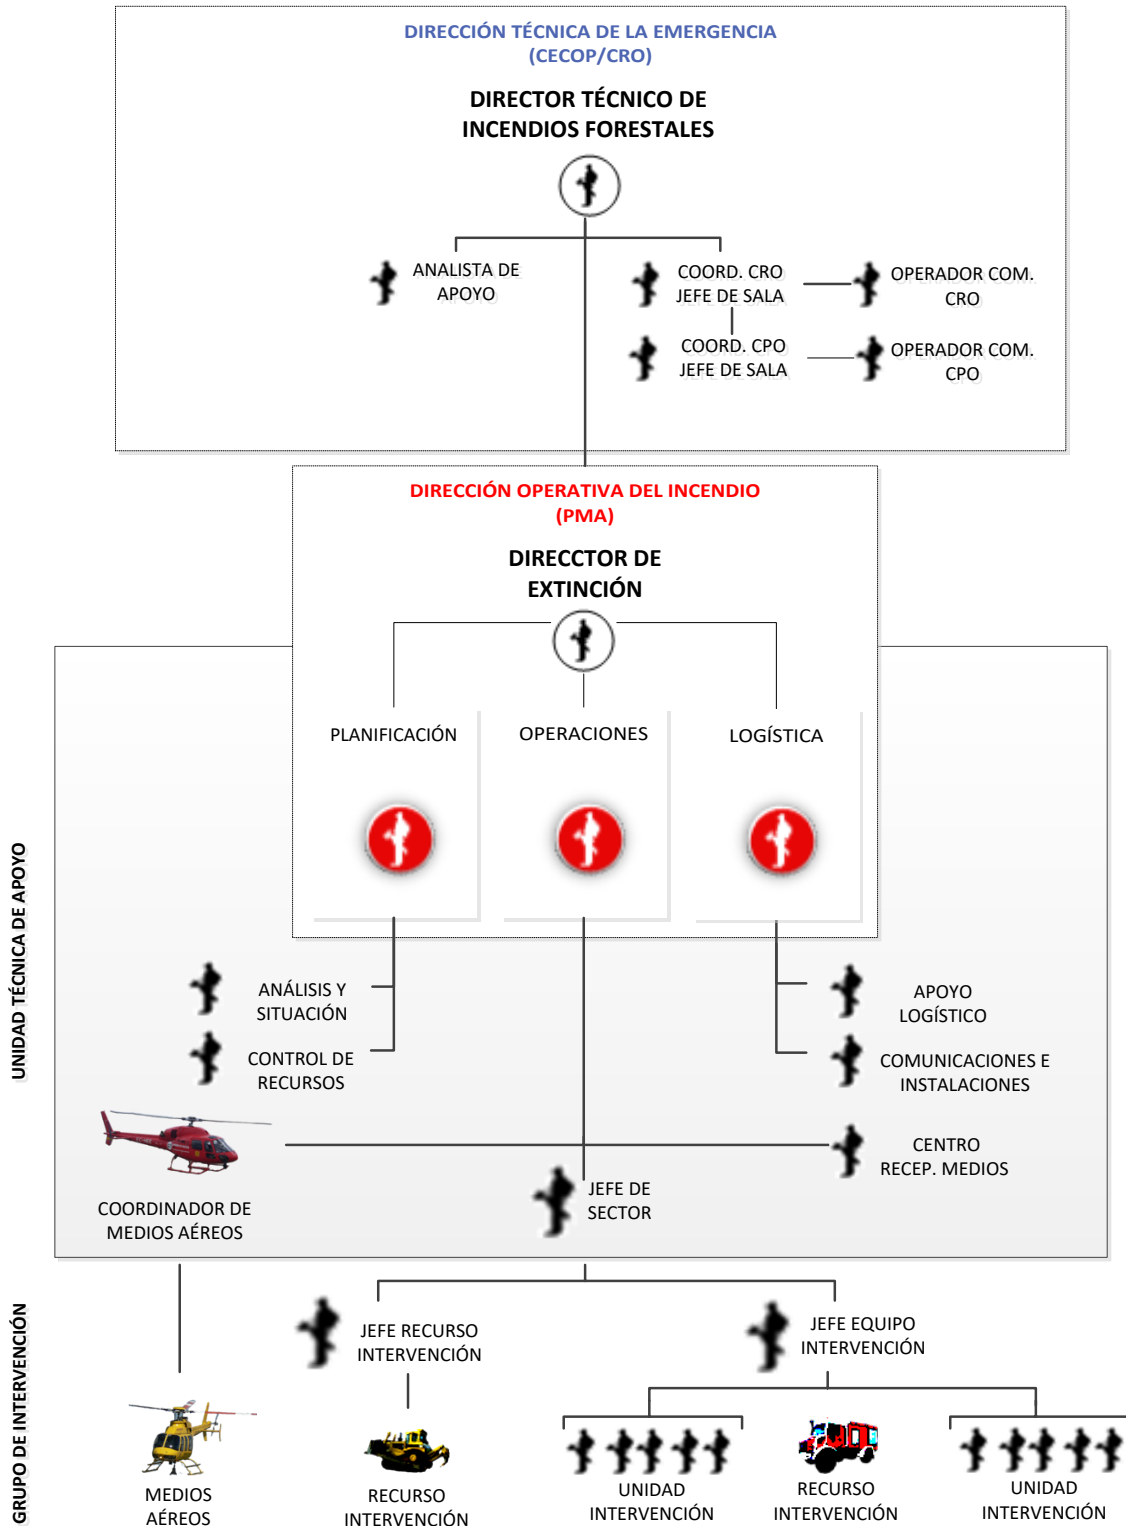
DIRECCIÓN TÉCNICA DE LA EMERGENCIA
(CECOP/CRO)

DIRECTOR TÉCNICO DE
INCENDIOS FORESTALES

ANALISTA DE APOYO

COORD. CRO
JEFE DE SALA

OPERADOR COM. CRO

COORD. CPO
JEFE DE SALA

OPERADOR COM. CPO

DIRECCIÓN OPERATIVA DEL INCENDIO
(PMA)

DIRECCTOR DE
EXTINCIÓN

PLANIFICACIÓN

OPERACIONES

LOGÍSTICA

UNIDAD TÉCNICA DE APOYO

ANÁLISIS Y SITUACIÓN

CONTROL DE RECURSOS

APOYO LOGÍSTICO

COMUNICACIONES E INSTALACIONES

CENTRO RECEP. MEDIOS

COORDINADOR DE MEDIOS AÉREOS

JEFE DE SECTOR

GRUPO DE INTERVENCIÓN

JEFE RECURSO INTERVENCIÓN

JEFE EQUIPO INTERVENCIÓN

MEDIOS AÉREOS

RECURSO INTERVENCIÓN

UNIDAD INTERVENCIÓN

RECURSO INTERVENCIÓN

UNIDAD INTERVENCIÓN